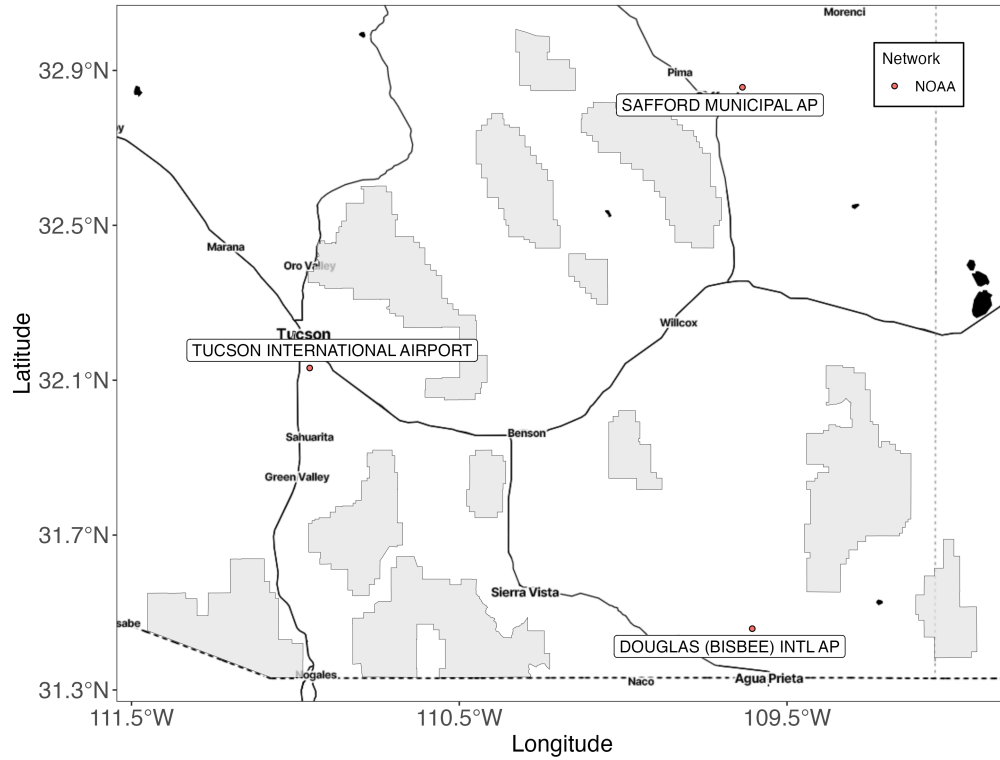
Morenci

Network
NOAA

Pima

SAFFORD MUNICIPAL AP

32.9°N

y

32.5°N

Marana

Oro Valley

Latitude

Tucson

TUCSON INTERNATIONAL AIRPORT

Willcox

32.1°N

Benson

Sahuarita

Green Valley

31.7°N

Sierra Vista

sabe

DOUGLAS (BISBEE) INTL AP

Nogales

Naco

Agua Prieta

31.3°N

111.5°W

110.5°W

109.5°W

Longitude